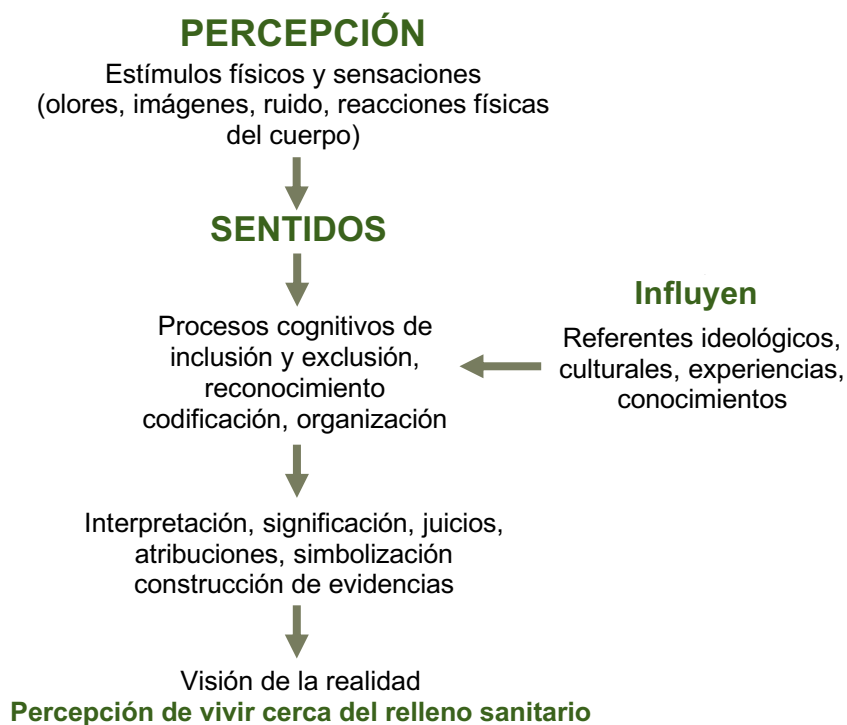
PERCEPCIÓN

Estímulos físicos y sensaciones (olores, imágenes, ruido, reacciones físicas del cuerpo)

SENTIDOS

Procesos cognitivos de inclusión y exclusión, reconocimiento codificación, organización

Influyen

Referentes ideológicos, culturales, experiencias, conocimientos

Interpretación, significación, juicios, atribuciones, simbolización construcción de evidencias

Visión de la realidad

Percepción de vivir cerca del relleno sanitario